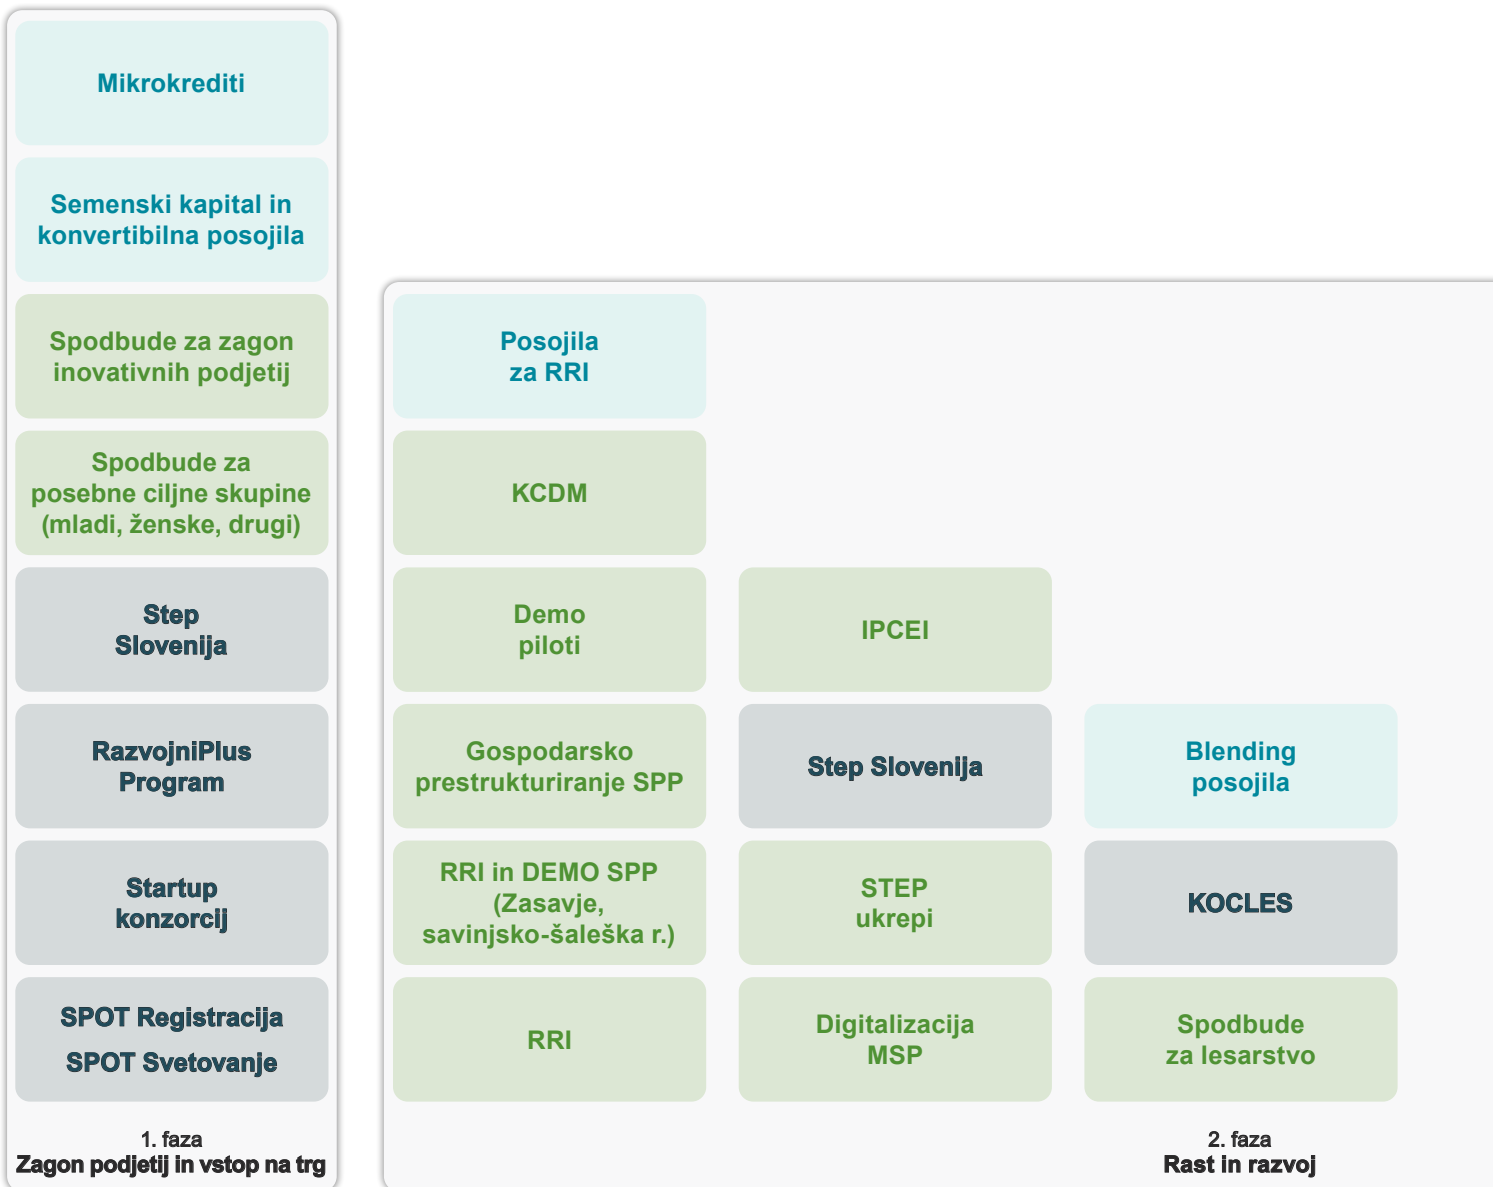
Mikrokrediti

Semenski kapital in konvertibilna posojila

Spodbude za zagon inovativnih podjetij

Spodbude za posebne ciljne skupine (mladi, ženske, drugi)

Step Slovenija

RazvojniPlus Program

Startup konzorcij

SPOT Registracija
SPOT Svetovanje

1. faza
Zagon podjetij in vstop na trg

Posojila za RRI

KCDM

Demo piloti

IPCEI

Gospodarsko prestrukturiranje SPP

Step Slovenija

Blending posojila

RRI in DEMO SPP (Zasavje, savinjsko-šaleška r.)

STEP ukrepi

KOCLES

RRI

Digitalizacija MSP

Spodbude za lesarstvo

2. faza
Rast in razvoj